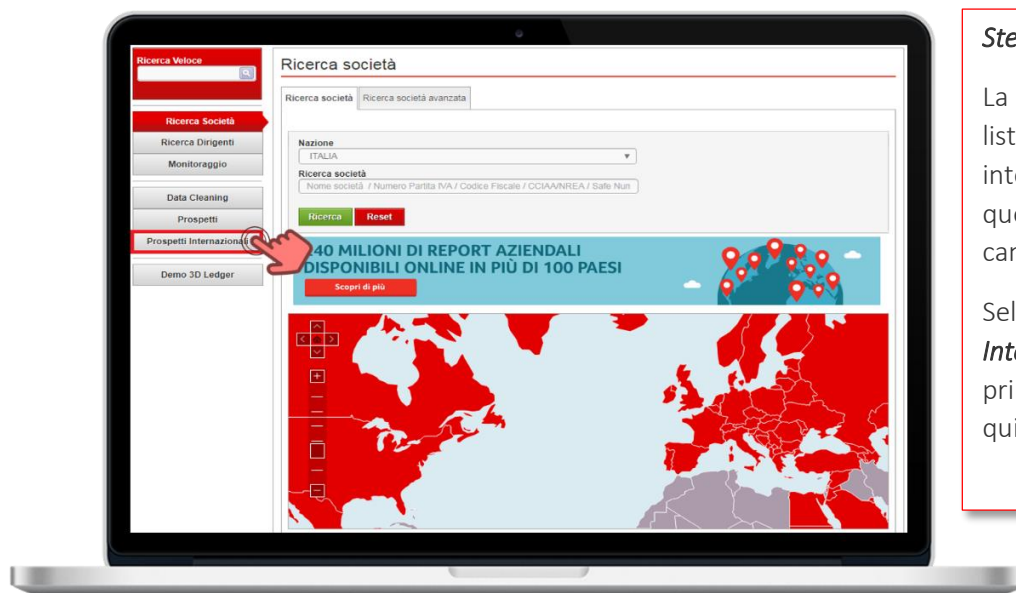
Ricerca Veloce

Ricerca Società
Ricerca Dirigenti
Monitoraggio

Data Cleaning
Prospetti
Prospetti Internazionali

Demo 3D Ledger

Ricerca società

Ricerca società | Ricerca società avanzata

Nazione
ITALIA
Ricerca società
Nome società / Numero Partita IVA / Codice Fiscale / CCIAA/NREA / Safe Nun

Ricerca Reset

240 MILIONI DI REPORT AZIENDALI DISPONIBILI ONLINE IN PIÙ DI 100 PAESI
Scopri di più

Ste

La
list
int
que
car

Sel
Int
pri
qui